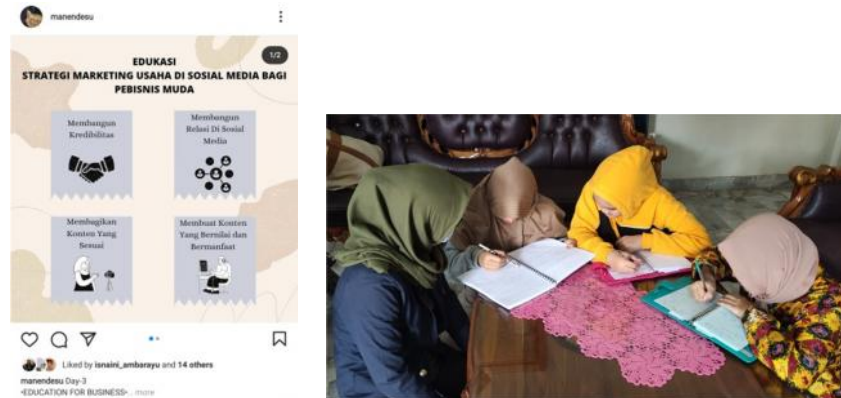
manendesu

1/2

EDUKASI
STRATEGI MARKETING USAHA DI SOSIAL MEDIA BAGI PEBISNIS MUDA

Membangun Kredibilitas

Membangun Relasi Di Sosial Media

Membagikan Konten Yang Sesuai

Membuat Konten Yang Bernilai dan Bermanfaat

Liked by isnaini_ambarayu and 14 others

manendesu Day-3
•EDUCATION FOR BUSINESS• ... more